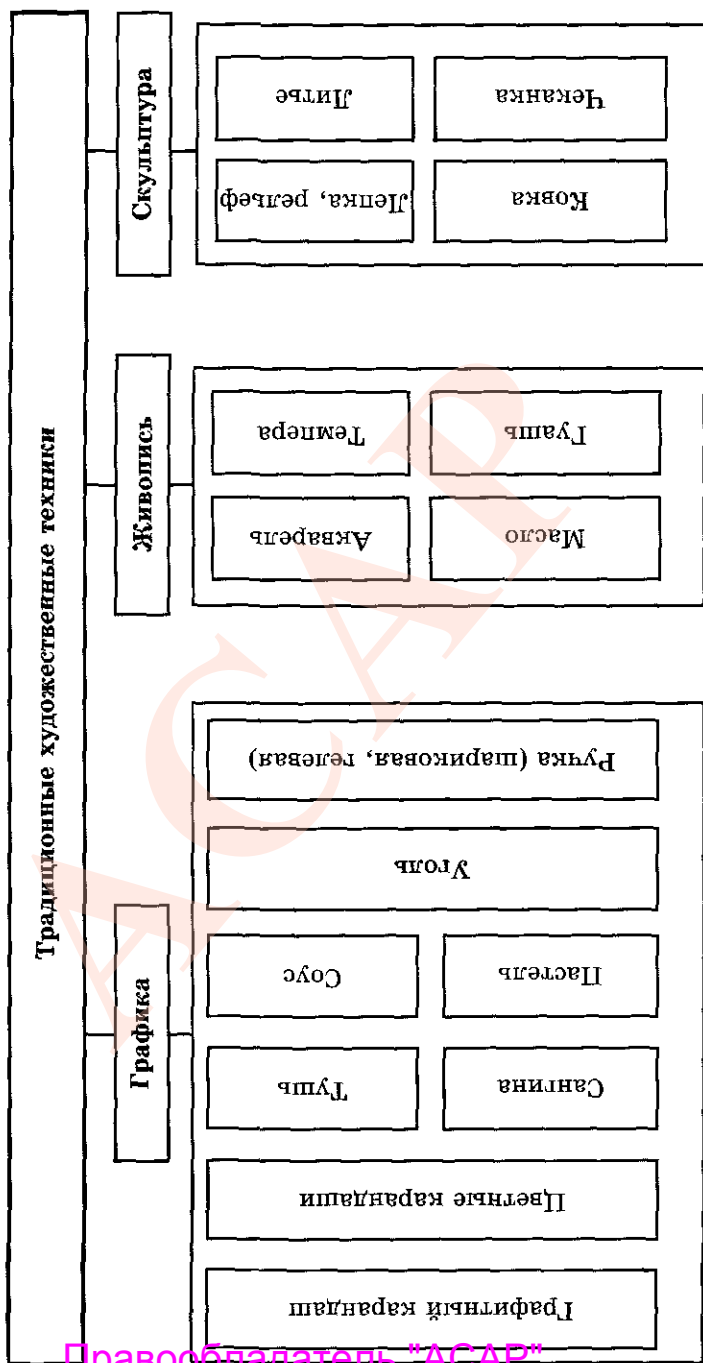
Традиционные художественные техники

Графика

Графитный карандаш

Цветные карандаши

Тушь

Сангина

Соус

Пастель

Уголь

Ручка (шариковая, гелевая)

Живопись

Акварель

Масло

Темпера

Гуашь

Скульптура

Лепка, рельеф

Ковка

Литье

Чеканка

АСАР

Правообладатель "АСАР"